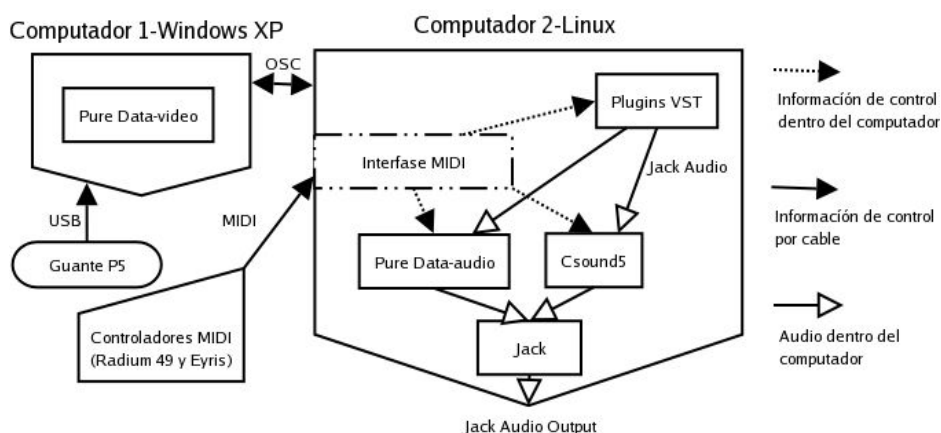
Computador 1-Windows XP

Pure Data-video

OSC

USB

Guante P5

MIDI

Controladores MIDI (Radium 49 y Eyris)

Computador 2-Linux

Plugins VST

Interfase MIDI

Jack Audio

Pure Data-audio

Csound5

Jack

Jack Audio Output

Información de control dentro del computador

Información de control por cable

Audio dentro del computador